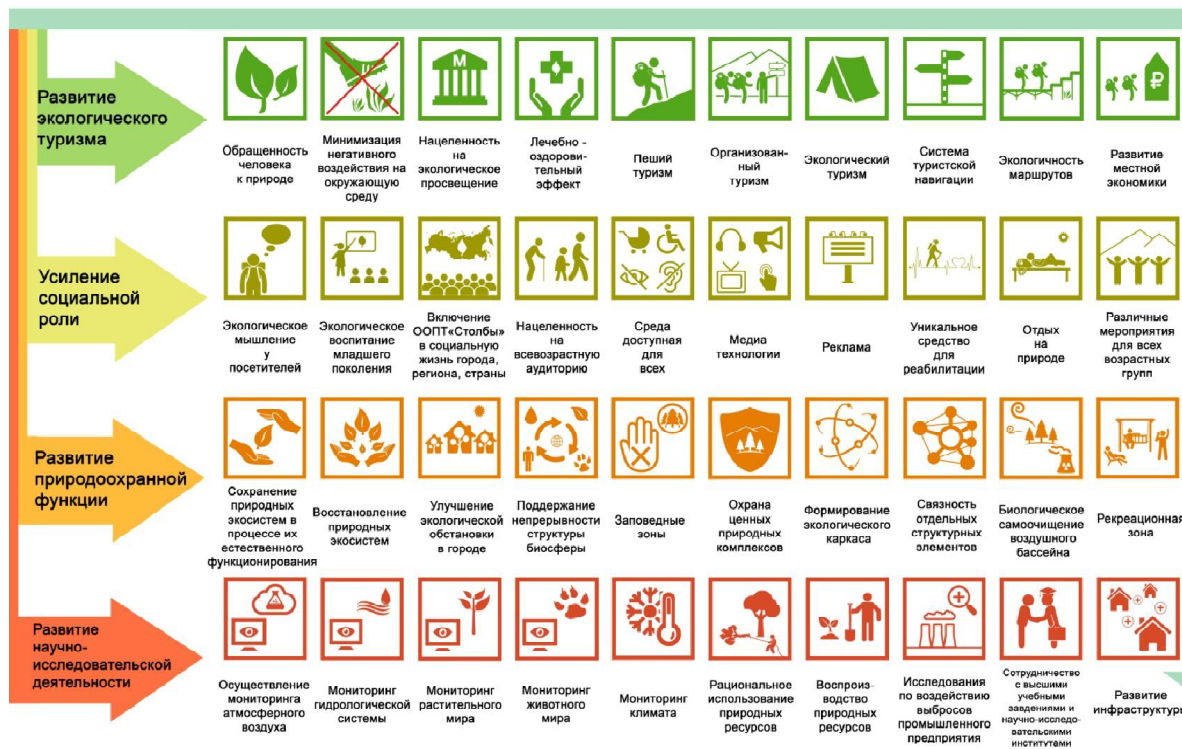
Развитие экологического туризма

Обращенность человека к природе

Минимизация негативного воздействия на окружающую среду

Нацеленность на экологическое просвещение

Лечебно - оздоровительный эффект

Пеший туризм

Организованный туризм

Экологический туризм

Система туристской навигации

Экологичность маршрутов

Развитие местной экономики

Усиление социальной роли

Экологическое мышление у посетителей

Экологическое воспитание младшего поколения

Включение ООПТ «Столбы» в социальную жизнь города, региона, страны

Нацеленность на всевозрастную аудиторию

Среда доступная для всех

Медиа технологии

Реклама

Уникальное средство для реабилитации

Отдых на природе

Различные мероприятия для всех возрастных групп

Развитие природоохранной функции

Сохранение природных экосистем в процессе их естественного функционирования

Восстановление природных экосистем

Улучшение экологической обстановки в городе

Поддержание непрерывности структуры биосферы

Заповедные зоны

Охрана ценных природных комплексов

Формирование экологического каркаса

Связность отдельных структурных элементов

Биологическое самоочищение воздушного бассейна

Рекреационная зона

Развитие научно-исследовательской деятельности

Осуществление мониторинга атмосферного воздуха

Мониторинг гидрологической системы

Мониторинг растительного мира

Мониторинг животного мира

Мониторинг климата

Рациональное использование природных ресурсов

Воспроизводство природных ресурсов

Исследования по воздействию выбросов промышленного предприятия

Сотрудничество с высшими учебными заведениями и научно-исследовательскими институтами

Развитие инфраструктуры